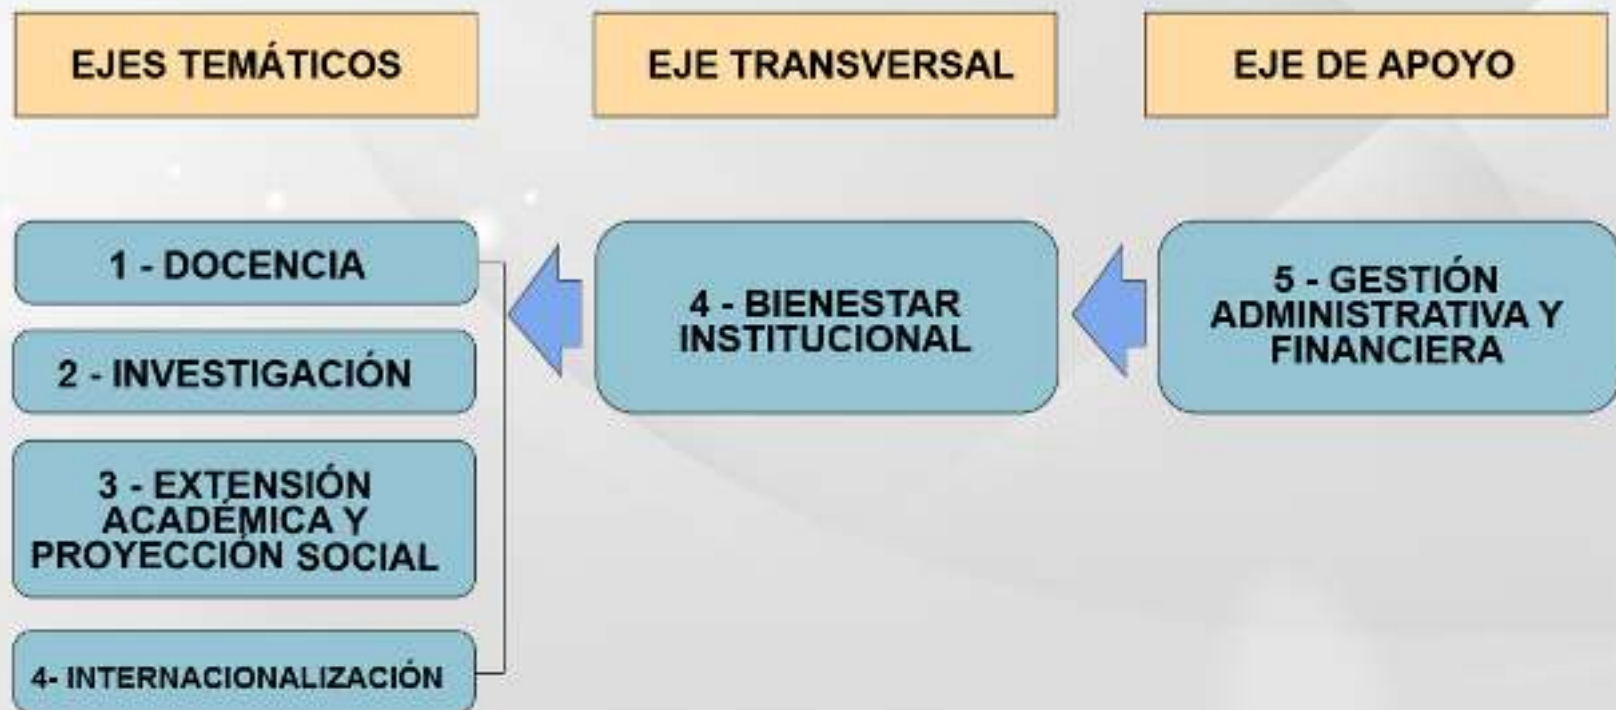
EJES TEMÁTICOS

EJE TRANSVERSAL

EJE DE APOYO

1 - DOCENCIA

2 - INVESTIGACIÓN

3 - EXTENSIÓN ACADÉMICA Y PROYECCIÓN SOCIAL

4- INTERNACIONALIZACIÓN

4 - BIENESTAR INSTITUCIONAL

5 - GESTIÓN ADMINISTRATIVA Y FINANCIERA